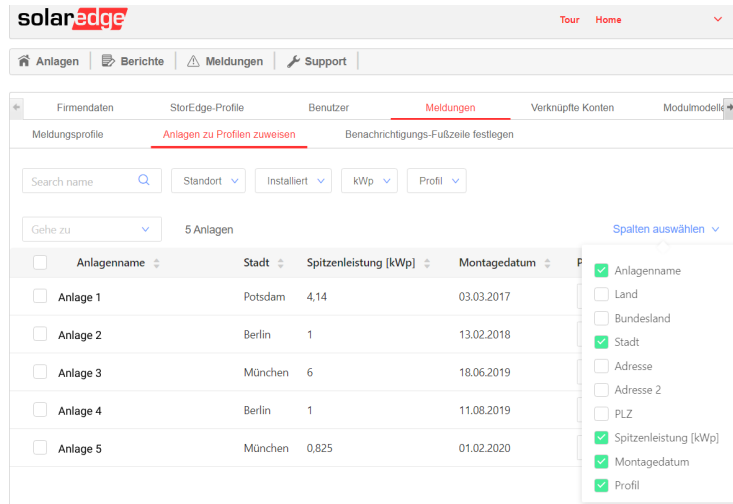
solaredge

Tour Home

Anlagen | Berichte | Meldungen | Support

Firmendaten | StorEdge-Profile | Benutzer | Meldungen | Verknüpfte Konten | Modulmodelle

Meldungsprofile | Anlagen zu Profilen zuweisen | Benachrichtigungs-Fußzeile festlegen

Search name | Standort | Installiert | kWp | Profil

Gehe zu | 5 Anlagen | Spalten auswählen

| Anlagenname | Stadt | Spitzenleistung [kWp] | Montagedatum | P |
|---|---|---|---|---|
| Anlage 1 | Potsdam | 4,14 | 03.03.2017 | |
| Anlage 2 | Berlin | 1 | 13.02.2018 | |
| Anlage 3 | München | 6 | 18.06.2019 | |
| Anlage 4 | Berlin | 1 | 11.08.2019 | |
| Anlage 5 | München | 0,825 | 01.02.2020 | |

Anlagenname
Land
Bundesland
Stadt
Adresse
Adresse 2
PLZ
Spitzenleistung [kWp]
Montagedatum
Profil